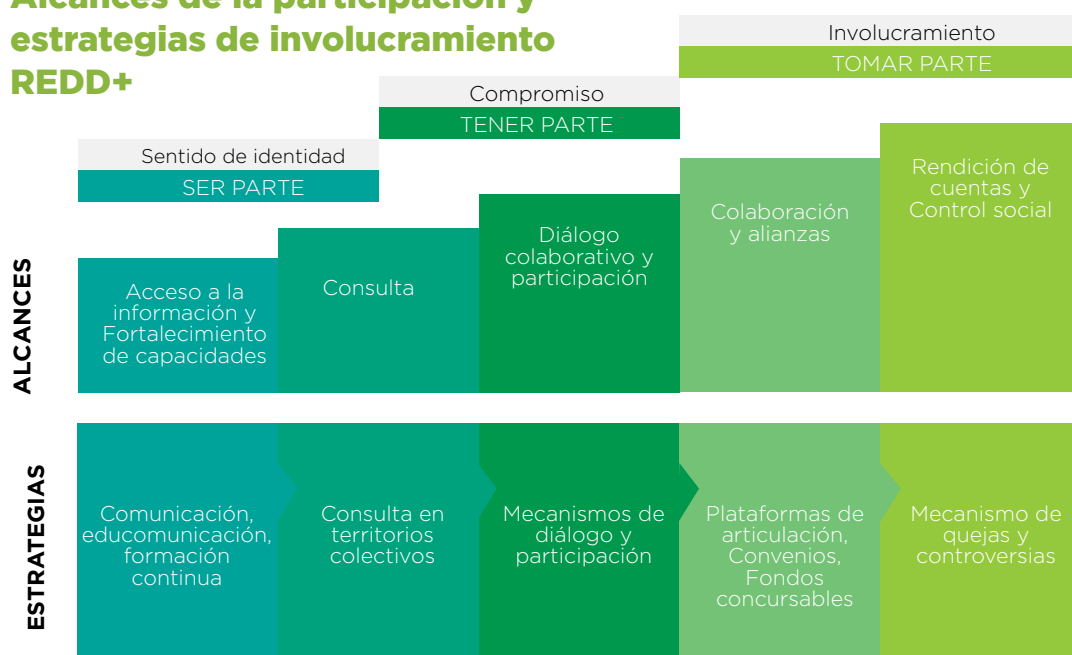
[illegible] estrategias de involucramiento REDD+

Involucramiento
TOMAR PARTE

Compromiso
TENER PARTE

Sentido de identidad
SER PARTE

ALCANCES

Acceso a la información y Fortalecimiento de capacidades

Consulta

Diálogo colaborativo y participación

Colaboración y alianzas

Rendición de cuentas y Control social

ESTRATEGIAS

Comunicación, educomunicación, formación continua

Consulta en territorios colectivos

Mecanismos de diálogo y participación

Plataformas de articulación, Convenios, Fondos concursables

Mecanismo de quejas y controversias